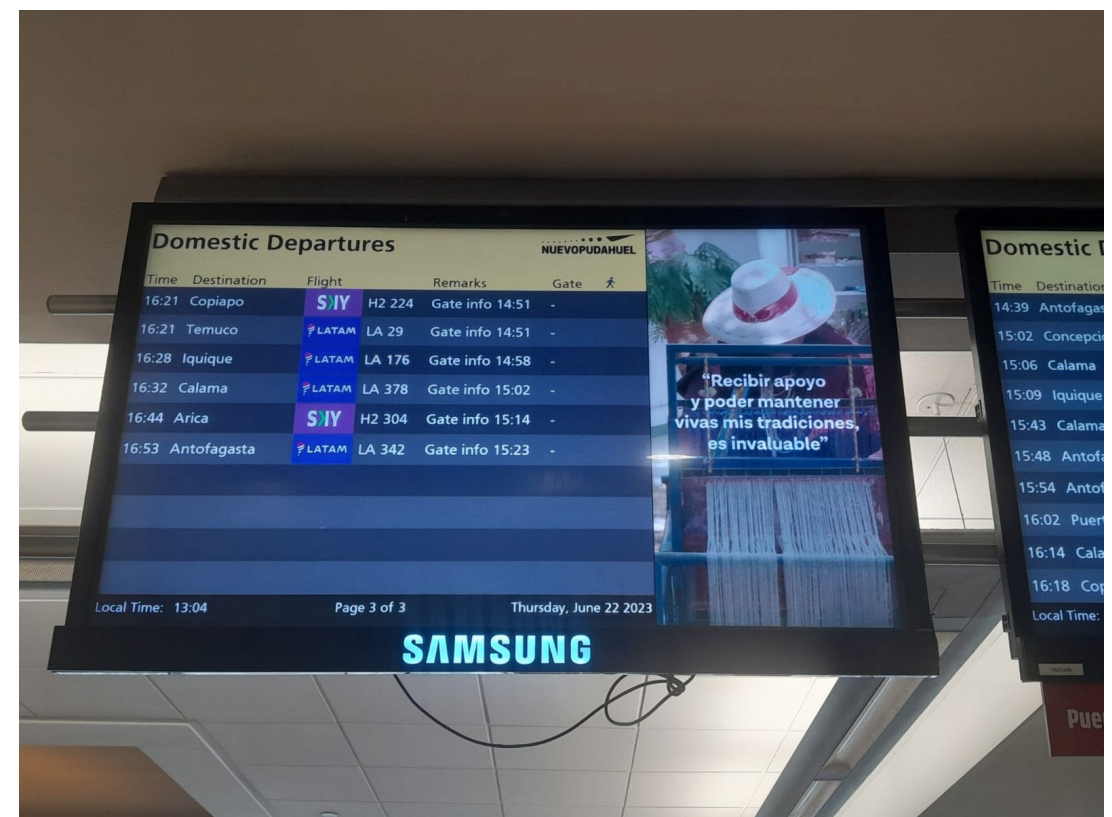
Domestic Departures

NUEVOPUDAHUEL

| Time | Destination | Flight | | Remarks | Gate |
|---|---|---|---|---|---|
| 16:21 | Copiapo | SKY | H2 224 | Gate info 14:51 | - |
| 16:21 | Temuco | LATAM | LA 29 | Gate info 14:51 | - |
| 16:28 | Iquique | LATAM | LA 176 | Gate info 14:58 | - |
| 16:32 | Calama | LATAM | LA 378 | Gate info 15:02 | - |
| 16:44 | Arica | SKY | H2 304 | Gate info 15:14 | - |
| 16:53 | Antofagasta | LATAM | LA 342 | Gate info 15:23 | - |

Local Time: 13:04

Page 3 of 3

Thursday, June 22 2023

"Recibir apoyo y poder mantener vivas mis tradiciones, es invaluable"

SAMSUNG

Domestic D

| Time | Destination |
|---|---|
| 14:39 | Antofagas |
| 15:02 | Concepci |
| 15:06 | Calama |
| 15:09 | Iquique |
| 15:43 | Calama |
| 15:48 | Antofa |
| 15:54 | Antof |
| 16:02 | Puer |
| 16:14 | Cala |
| 16:18 | Cop |

Local Time:

Pue